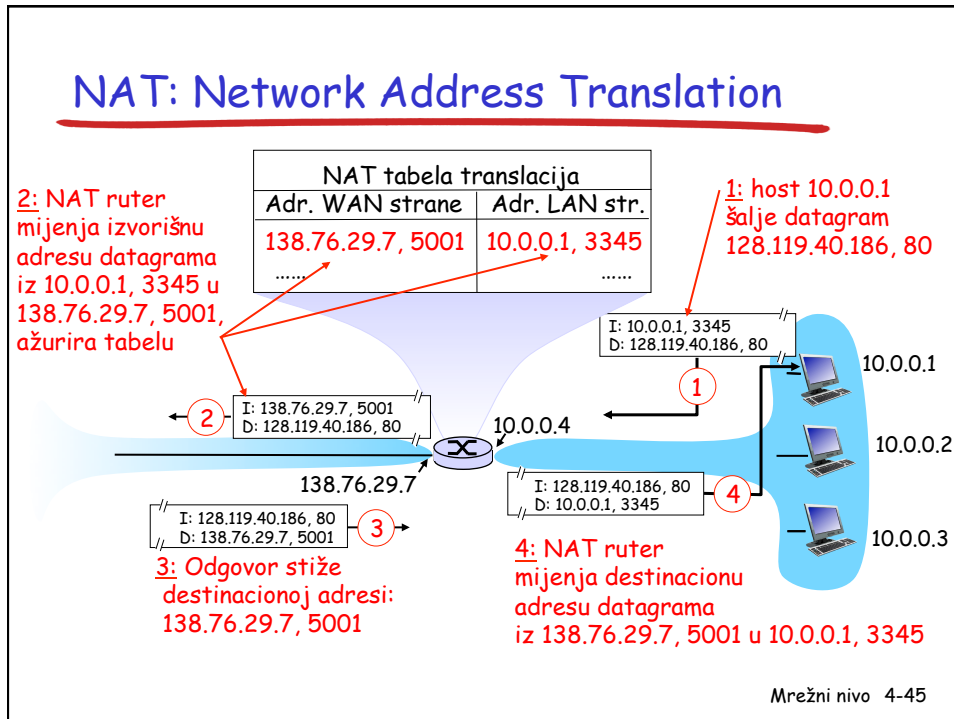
NAT: Network Address Translation

2: NAT ruter mijenja izvorišnu adresu datagrama iz 10.0.0.1, 3345 u 138.76.29.7, 5001, ažurira tabelu

| NAT tabela translacija | |
|---|---|
| Adr. WAN strane | Adr. LAN str. |
| 138.76.29.7, 5001 | 10.0.0.1, 3345 |
| …… | …… |

1: host 10.0.0.1 šalje datagram 128.119.40.186, 80

I: 10.0.0.1, 3345
D: 128.119.40.186, 80

1

10.0.0.1

2

I: 138.76.29.7, 5001
D: 128.119.40.186, 80

10.0.0.4

10.0.0.2

138.76.29.7

I: 128.119.40.186, 80
D: 10.0.0.1, 3345

4

I: 128.119.40.186, 80
D: 138.76.29.7, 5001

3

10.0.0.3

3: Odgovor stiže destinacionoj adresi: 138.76.29.7, 5001

4: NAT ruter mijenja destinacionu adresu datagrama iz 138.76.29.7, 5001 u 10.0.0.1, 3345

Mrežni nivo 4-45